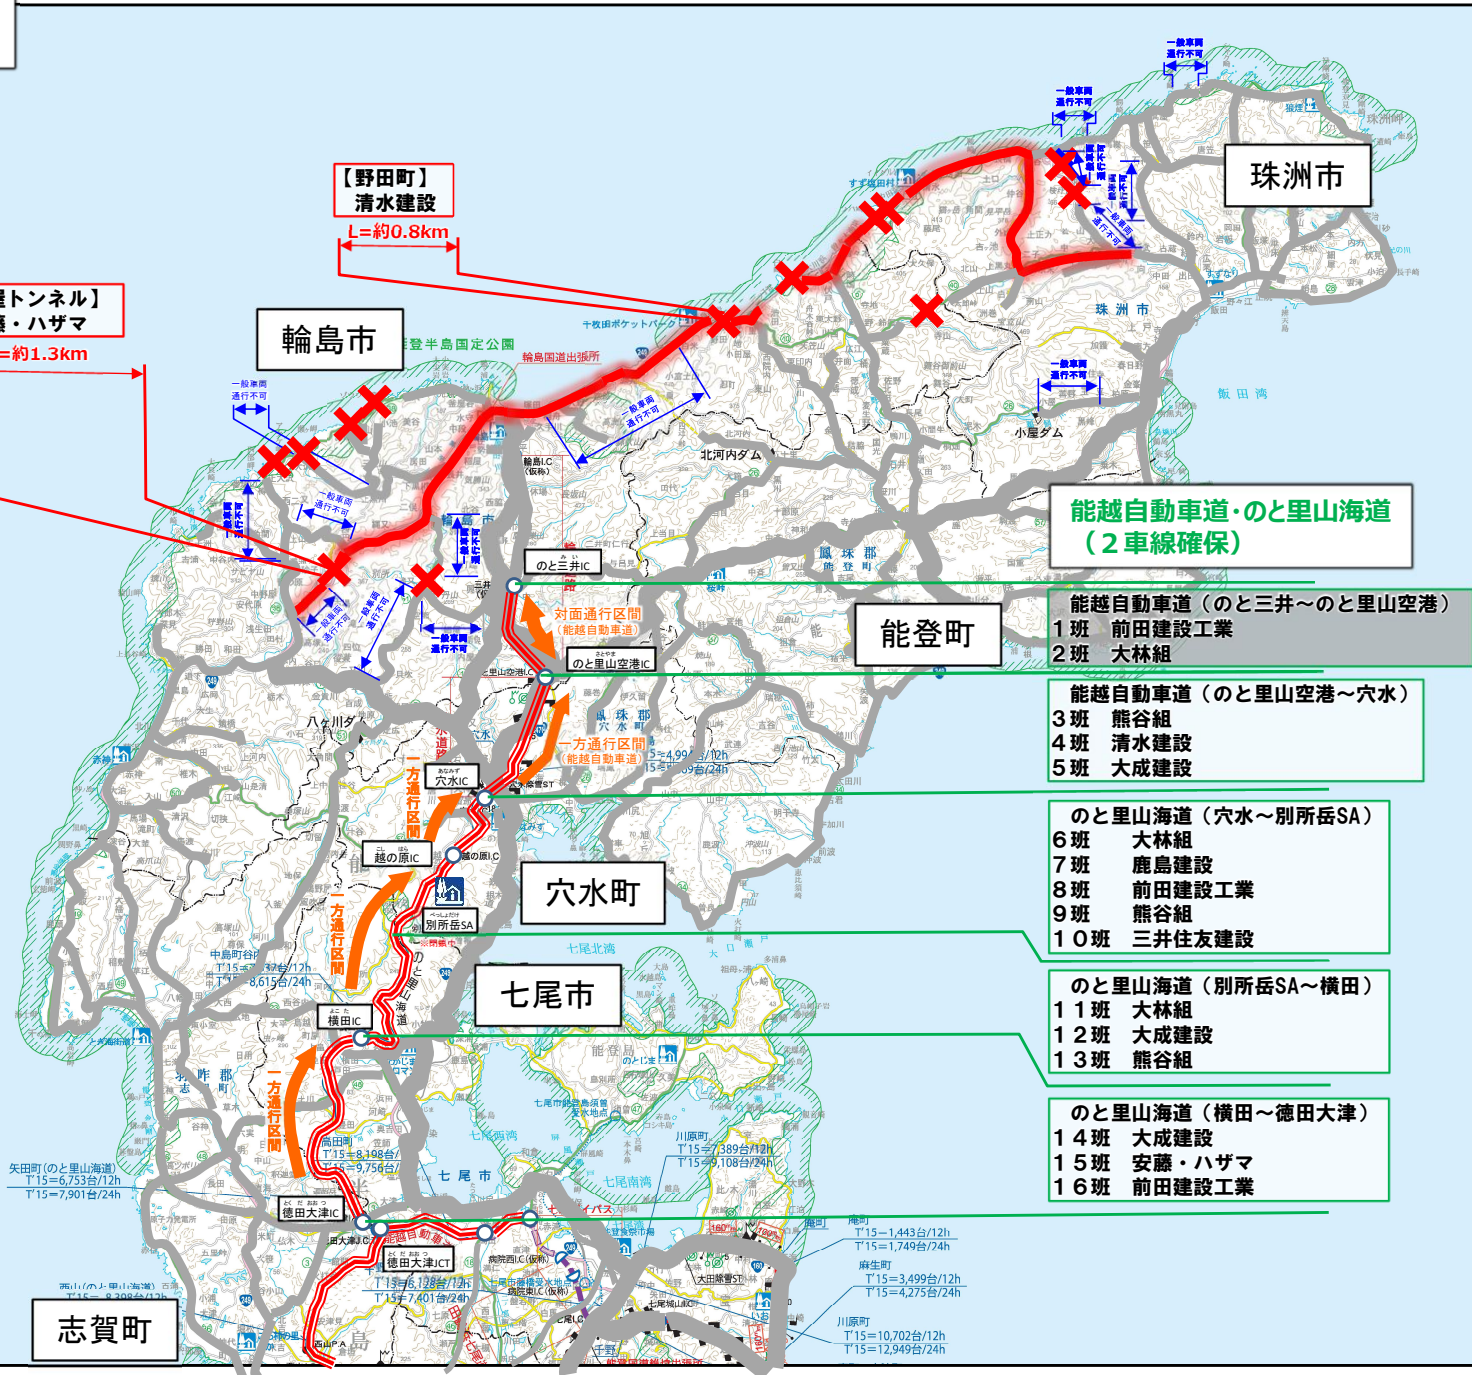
【野田町】
清水建設
L=約0.8km

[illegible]トンネル】
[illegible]藤・ハザマ
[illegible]=約1.3km

輪島市

珠洲市

一般車両通行不可

能登半島国定公園
輪島国道出張所
千枚田ポケットパーク
北河内ダム
小屋ダム
珠洲市
飯田湾
鳳珠郡

能越自動車道・のと里山海道
（２車線確保）

のと三井IC
対面通行区間
（能越自動車道）
のと里山空港IC

能登町

能越自動車道（のと三井～のと里山空港）
１班　前田建設工業
２班　大林組

能越自動車道（のと里山空港～穴水）
３班　熊谷組
４班　清水建設
５班　大成建設

一方通行区間
（能越自動車道）
穴水IC
一方通行区間
越の原IC
別所岳SA

穴水町

のと里山海道（穴水～別所岳SA）
６班　大林組
７班　鹿島建設
８班　前田建設工業
９班　熊谷組
１０班　三井住友建設

一方通行区間
七尾北湾
中島町谷田
T'15＝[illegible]台/12h
T'15＝8,615台/24h

七尾市

のと里山海道（別所岳SA～横田）
１１班　大林組
１２班　大成建設
１３班　熊谷組

横田IC
一方通行区間
能登島
七尾西湾
七尾市
七尾南湾
高田町
T'15＝8,198台/12h
T'15＝9,756台/24h
川原町
T'15＝7,389台/12h
T'15＝9,108台/24h

のと里山海道（横田～徳田大津）
１４班　大成建設
１５班　安藤・ハザマ
１６班　前田建設工業

矢田町（のと里山海道）
T'15＝6,753台/12h
T'15＝7,901台/24h
徳田大津IC
徳田大津JCT
T'15＝6,128台/12h
T'15＝7,401台/24h
庵町
T'15＝1,443台/12h
T'15＝1,749台/24h
麻生町
T'15＝3,499台/12h
T'15＝4,275台/24h
川原町
T'15＝10,702台/12h
T'15＝12,949台/24h

志賀町